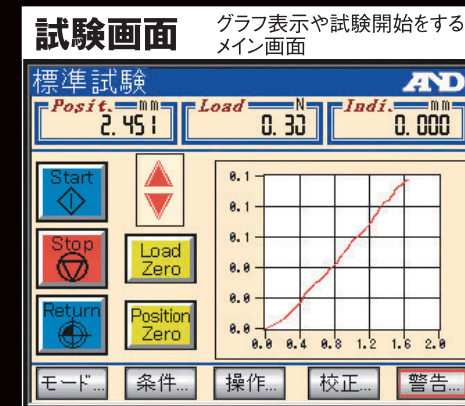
試験画面
グラフ表示や試験開始をするメイン画面

標準試験
A&D

Posit. mm
2.451

Load N
0.33

Indi. mm
0.000

Start

Stop

Return

Load Zero

Position Zero

0.1
0.1
0.1
0.0
0.0
0.0

0.0 0.4 0.8 1.2 1.6 2.0

モード...
条件...
操作...
校正...
警告...